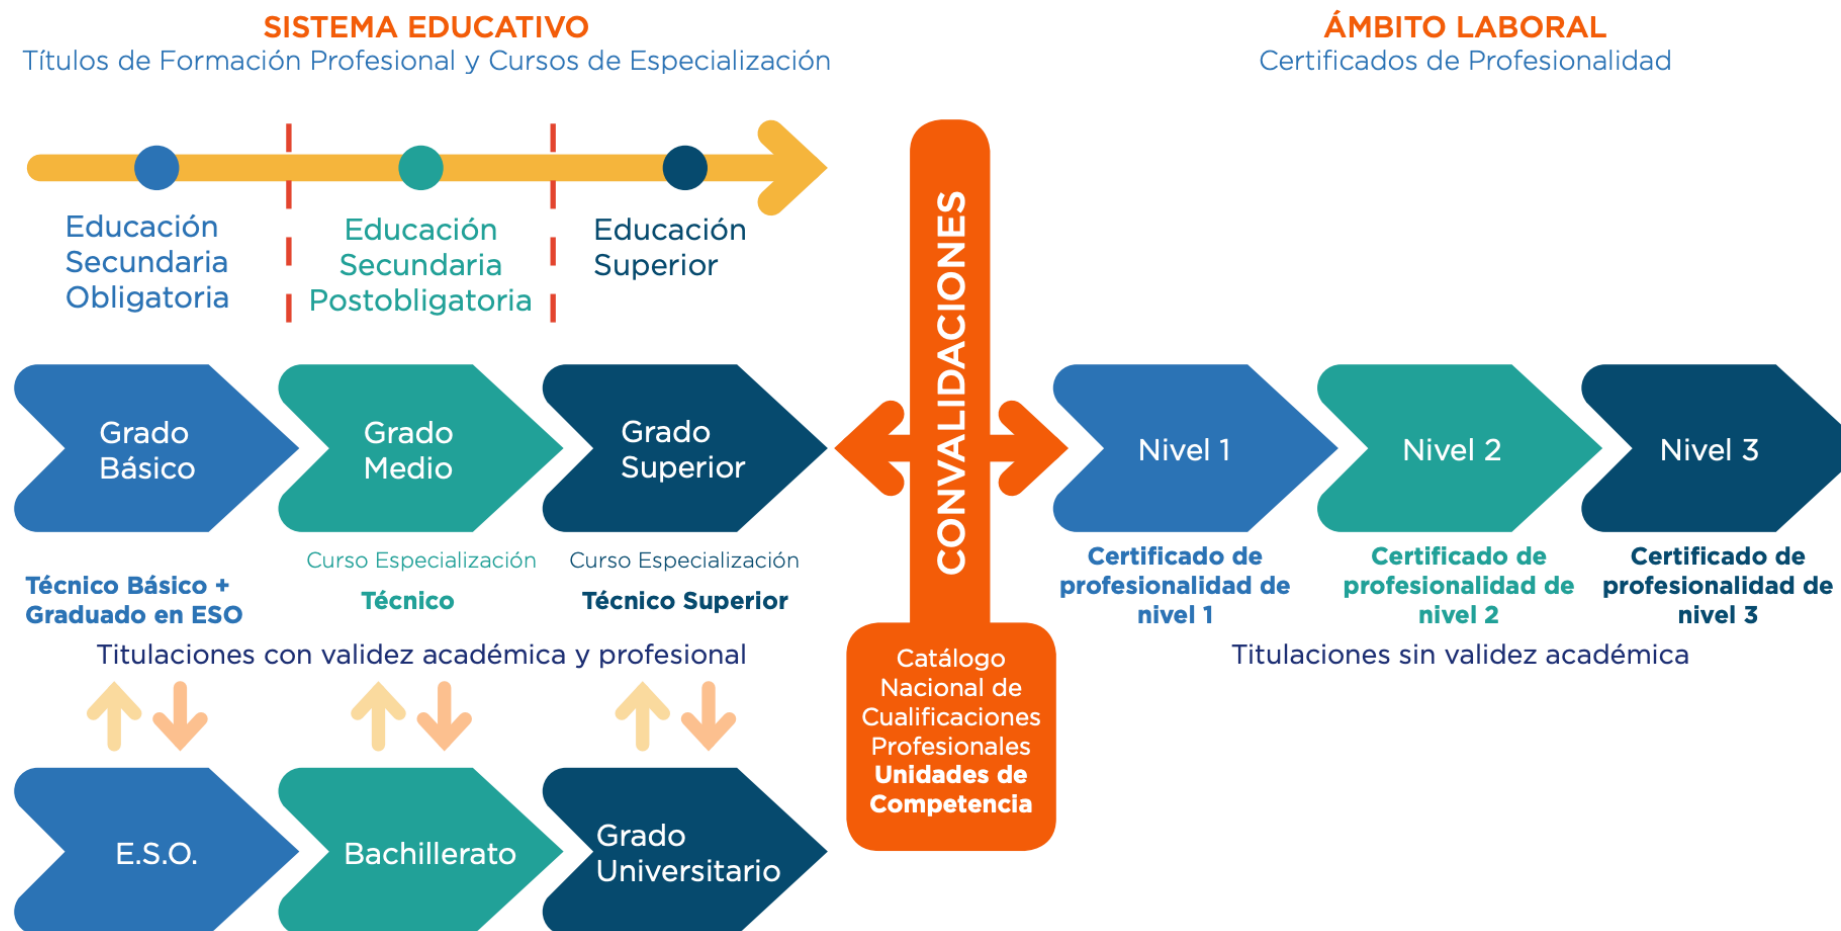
SISTEMA EDUCATIVO
Títulos de Formación Profesional y Cursos de Especialización

ÁMBITO LABORAL
Certificados de Profesionalidad

Educación Secundaria Obligatoria

Educación Secundaria Postobligatoria

Educación Superior

CONVALIDACIONES

Grado Básico

Grado Medio

Grado Superior

Nivel 1

Nivel 2

Nivel 3

Técnico Básico + Graduado en ESO

Curso Especialización
Técnico

Curso Especialización
Técnico Superior

Certificado de profesionalidad de nivel 1

Certificado de profesionalidad de nivel 2

Certificado de profesionalidad de nivel 3

Titulaciones con validez académica y profesional

Titulaciones sin validez académica

Catálogo Nacional de Cualificaciones Profesionales
Unidades de Competencia

E.S.O.

Bachillerato

Grado Universitario